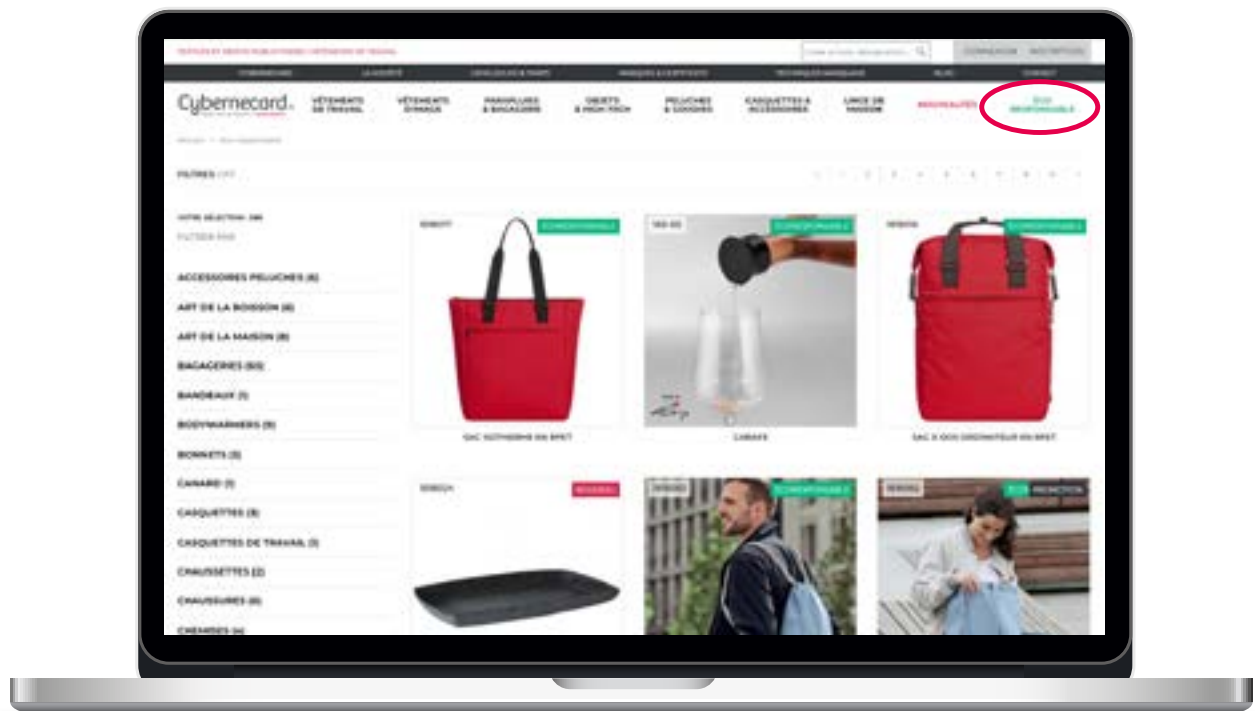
CONNEXION INSCRIPTION

Cybernecard

VÊTEMENTS DE TRAVAIL
VÊTEMENTS D'IMAGE
PARAPLUIES & BAGAGERIE
OBJETS & HIGH-TECH
PELUCHES & GOODIES
CASQUETTES & ACCESSOIRES
LINGE DE MAISON
NOUVEAUTÉS
ÉCO RESPONSABLE

FILTRES

VOTRE SÉLECTION
FILTRER PAR

ACCESSOIRES PELUCHES (6)
ART DE LA BOISSON (8)
ART DE LA MAISON (8)
BAGAGERIES (53)
BANDEAUX (1)
BODYWARMERS (9)
BONNETS (3)
CANARD (1)
CASQUETTES (8)
CASQUETTES DE TRAVAIL (1)
CHAUSSETTES (2)
CHAUSSURES (6)
CHEMISES (4)

ÉCO RESPONSABLE
SAC ISOTHERME EN RPET

ÉCO RESPONSABLE
CARAFE

ÉCO RESPONSABLE
SAC À DOS ORDINATEUR EN RPET

NOUVEAU

ÉCO RESPONSABLE

ÉCO PROMOTION